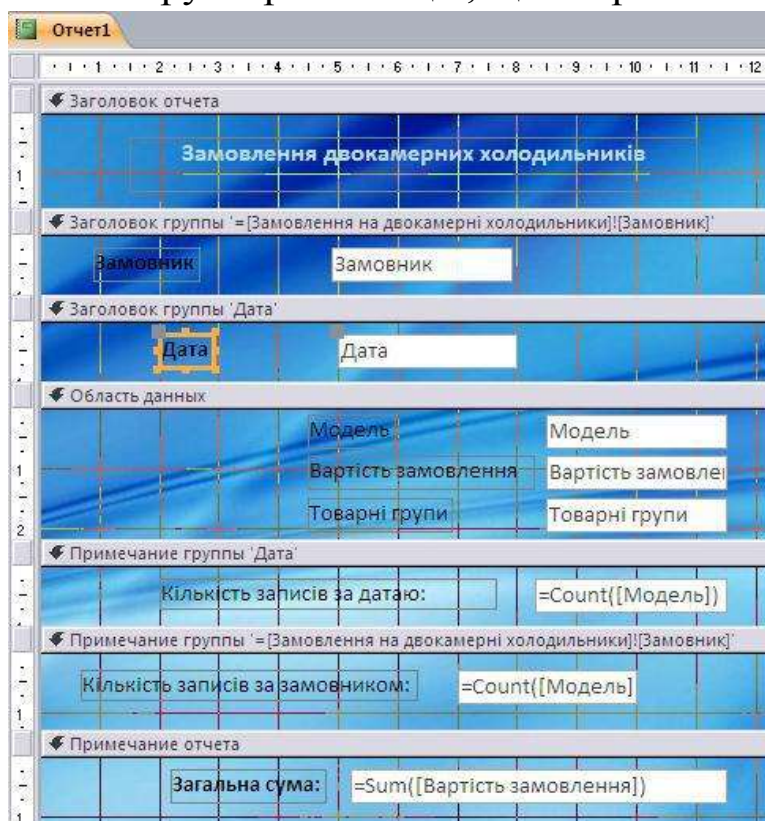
Отчет1

1 2 3 4 5 6 7 8 9 10 11 12

Заголовок отчета

Замовлення двокамерних холодильників

Заголовок группы '=[Замовлення на двокамерні холодильники]![Замовник]'

Замовник

Замовник

Заголовок группы 'Дата'

Дата

Дата

Область данных

Модель

Модель

Вартість замовлення

Вартість замовле

Товарні групи

Товарні групи

Примечание группы 'Дата'

Кількість записів за датаю:

=Count([Модель])

Примечание группы '=[Замовлення на двокамерні холодильники]![Замовник]'

Кількість записів за замовником:

=Count([Модель]

Примечание отчета

Загальна сума:

=Sum([Вартість замовлення])